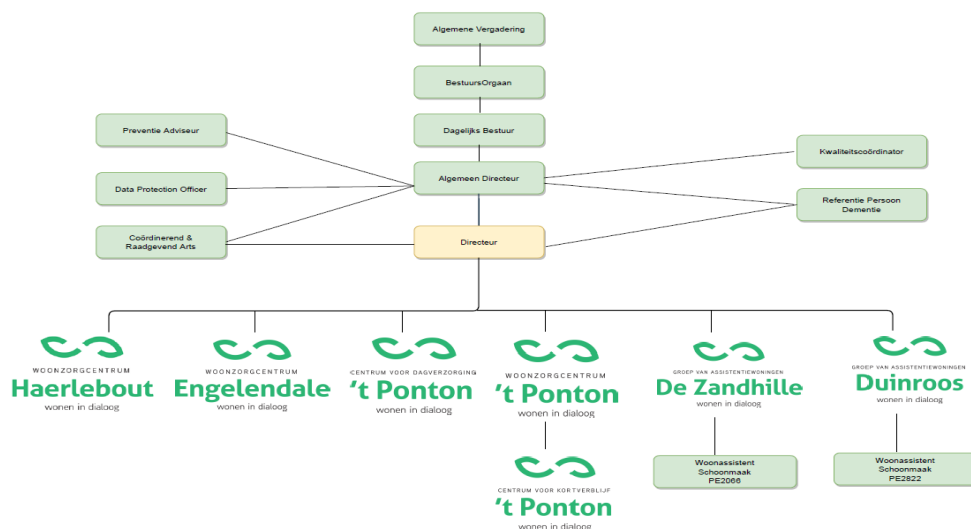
Algemene Vergadering

BestuursOrgaan

Dagelijks Bestuur

Preventie Adviseur

Data Protection Officer

Coördinerend & Raadgevend Arts

Algemeen Directeur

Kwaliteitscoördinator

Referentie Persoon Dementie

Directeur

WOONZORGCENTRUM
Haerlebout
wonen in dialoog

WOONZORGCENTRUM
Engelendale
wonen in dialoog

CENTRUM VOOR DAGVERZORGING
't Ponton
wonen in dialoog

WOONZORGCENTRUM
't Ponton
wonen in dialoog

GROEP VAN ASSISTENTIEWONINGEN
De Zandhille
wonen in dialoog

GROEP VAN ASSISTENTIEWONINGEN
Duinroos
wonen in dialoog

CENTRUM VOOR KORTVERBLIJF
't Ponton
wonen in dialoog

Woonassistent Schoonmaak PE2066

Woonassistent Schoonmaak PE2822